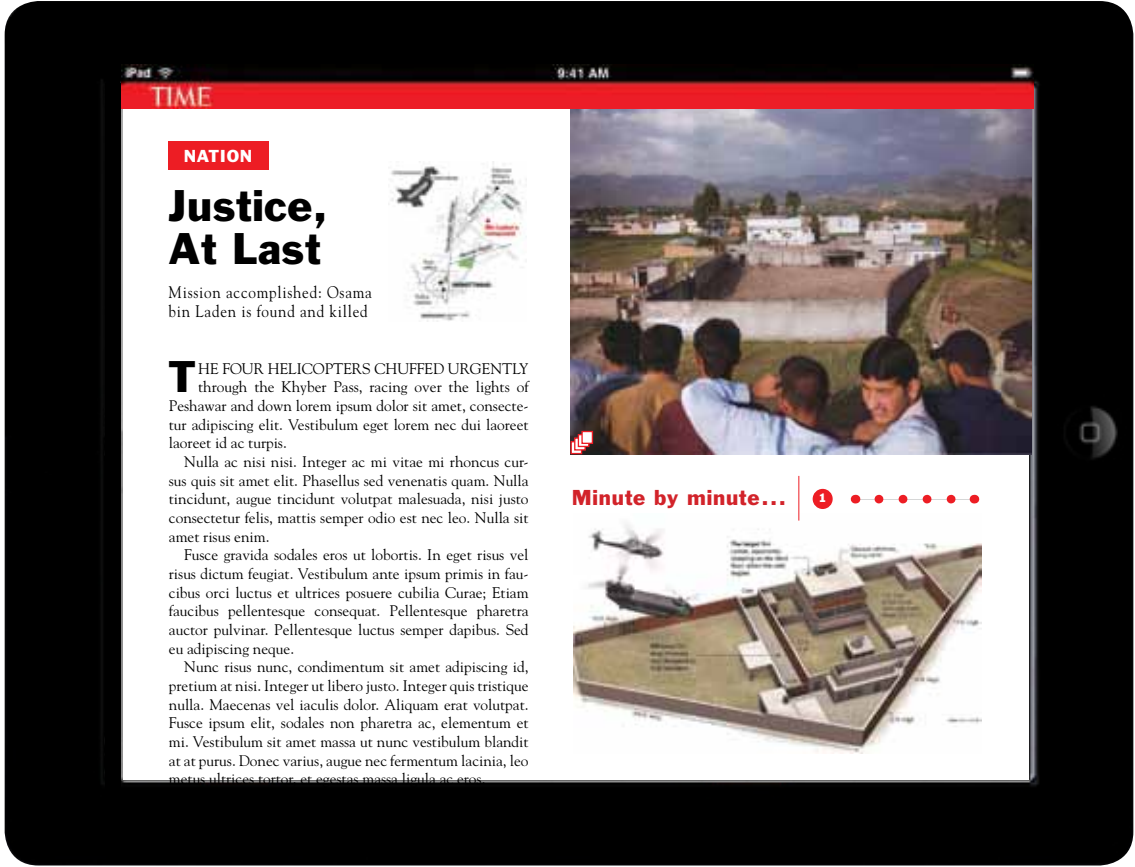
iPad

9:41 AM

TIME

NATION

Justice, At Last

Mission accomplished: Osama bin Laden is found and killed

THE FOUR HELICOPTERS CHUFFED URGENTLY through the Khyber Pass, racing over the lights of Peshawar and down lorem ipsum dolor sit amet, consectetur adipiscing elit. Vestibulum eget lorem nec dui laoreet laoreet id ac turpis.

Nulla ac nisi nisi. Integer ac mi vitae mi rhoncus cursus quis sit amet elit. Phasellus sed venenatis quam. Nulla tincidunt, augue tincidunt volutpat malesuada, nisi justo consectetur felis, mattis semper odio est nec leo. Nulla sit amet risus enim.

Fusce gravida sodales eros ut lobortis. In eget risus vel risus dictum feugiat. Vestibulum ante ipsum primis in faucibus orci luctus et ultrices posuere cubilia Curae; Etiam faucibus pellentesque consequat. Pellentesque pharetra auctor pulvinar. Pellentesque luctus semper dapibus. Sed eu adipiscing neque.

Nunc risus nunc, condimentum sit amet adipiscing id, pretium at nisi. Integer ut libero justo. Integer quis tristique nulla. Maecenas vel iaculis dolor. Aliquam erat volutpat. Fusce ipsum elit, sodales non pharetra ac, elementum et mi. Vestibulum sit amet massa ut nunc vestibulum blandit at at purus. Donec varius, augue nec fermentum lacinia, leo metus ultrices tortor, et egestas massa ligula ac eros.

Minute by minute...

1

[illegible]